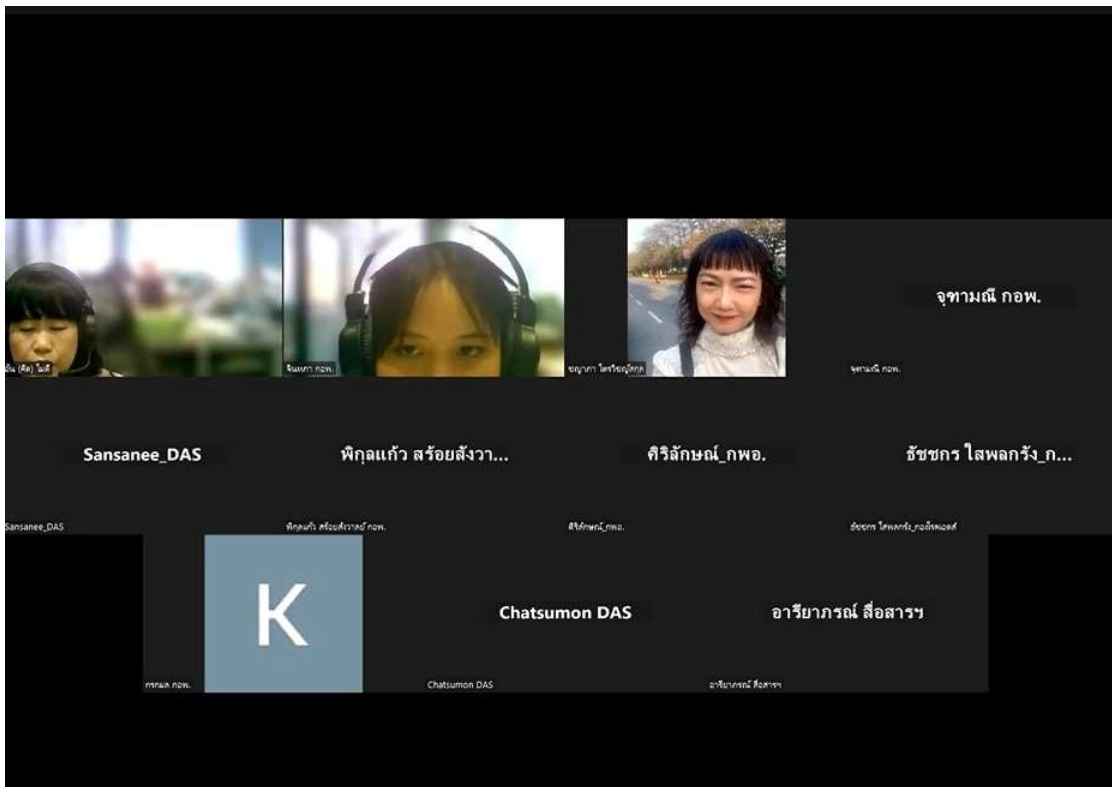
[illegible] (ติด) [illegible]

จินแกว กอพ.

ชญาภา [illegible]

จุฑามณี กอพ.

จุฑามณี กอพ.

Sansanee_DAS

พิกุลแก้ว สร้อยสังวา...

ศิริลักษณ์_กพอ.

ธัชชกร ใสพลกรัง_ก...

Sansanee_DAS

พิกุลแก้ว สร้อยสังวาลย์ กอพ.

ศิริลักษณ์_กพอ.

ธัชชกร ใสพลกรัง_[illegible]

K

Chatsumon DAS

อารียาภรณ์ สื่อสารฯ

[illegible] กอพ.

Chatsumon DAS

อารียาภรณ์ สื่อสารฯ